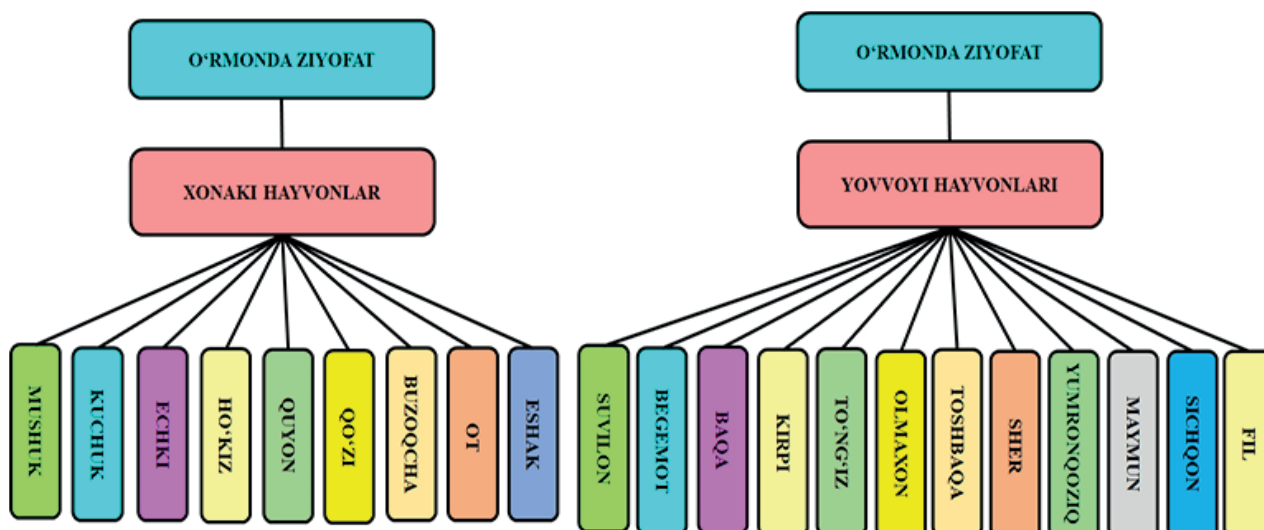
O‘RMONDA ZIYOFAT

XONAKI HAYVONLAR

MUSHUK

KUCHUK

ECHKI

HO‘KIZ

QUYON

QO‘ZI

BUZOQCHA

OT

ESHAK

O‘RMONDA ZIYOFAT

YOVVOYI HAYVONLARI

SUVILON

BEGEMOT

BAQA

KIRPI

TO‘NG‘IZ

OLMAXON

TOSHBAQA

SHER

YUMRONQOZIQ

MAYMUN

SICHQON

FIL